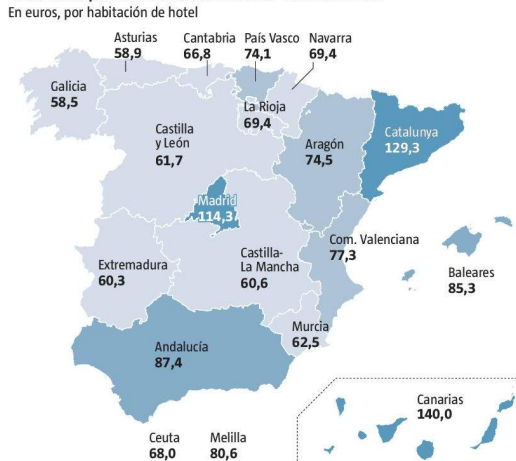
En euros, por habitación de hotel

Asturias
58,9

Cantabria
66,8

País Vasco
74,1

Navarra
69,4

Galicia
58,5

La Rioja
69,4

Castilla y León
61,7

Aragón
74,5

Catalunya
129,3

Madrid
114,3

Extremadura
60,3

Castilla-La Mancha
60,6

Com. Valenciana
77,3

Baleares
85,3

Murcia
62,5

Andalucía
87,4

Canarias
140,0

Ceuta
68,0

Melilla
80,6